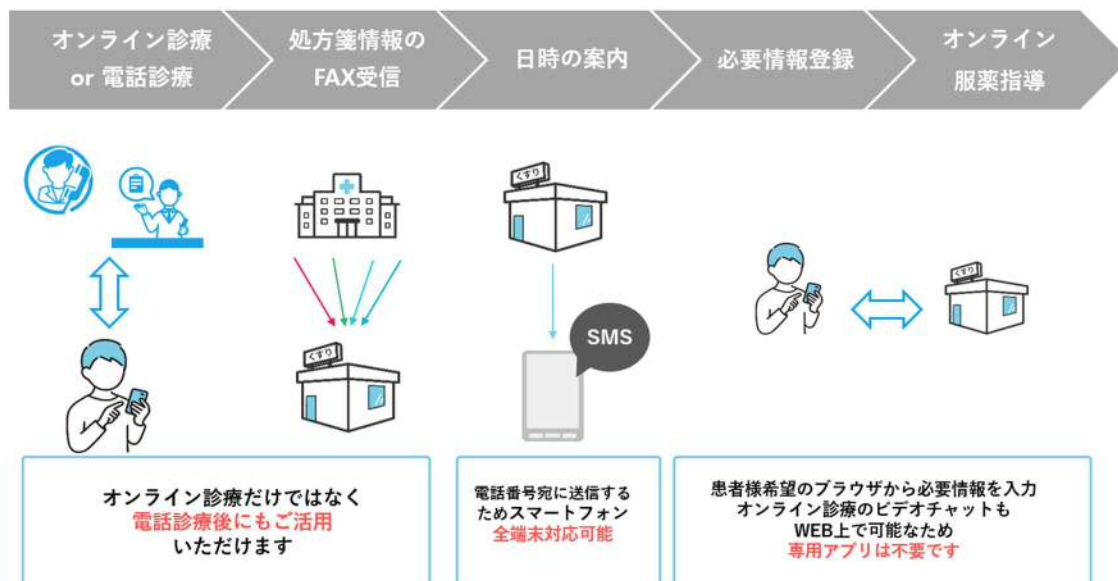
オンライン診療
or 電話診療

処方箋情報の
FAX受信

日時の案内

必要情報登録

オンライン
服薬指導

くすり

くすり

SMS

くすり

オンライン診療だけではなく
電話診療後にもご活用
いただけます

電話番号宛に送信する
ためスマートフォン
全端末対応可能

患者様希望のブラウザから必要情報を入力
オンライン診療のビデオチャットも
WEB上で可能なため
専用アプリは不要です